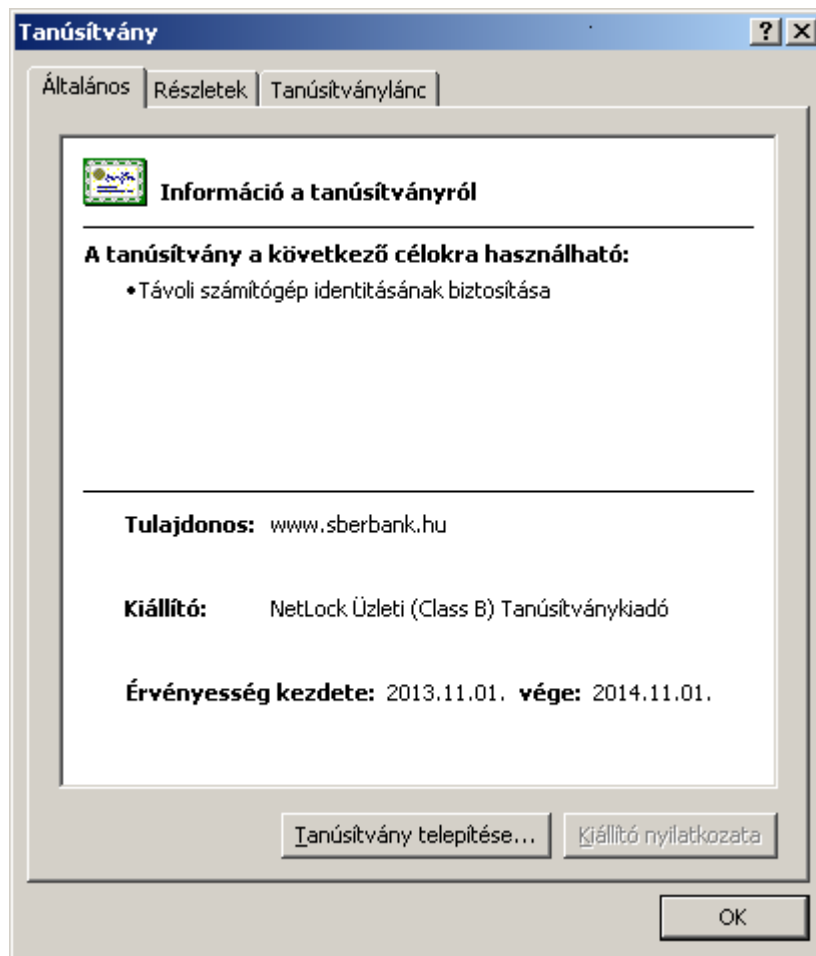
Tanúsítvány

?
X

Általános
Részletek
Tanúsítványlánc

Információ a tanúsítványról

A tanúsítvány a következő célokra használható:

• Távoli számítógép identitásának biztosítása

Tulajdonos: www.sberbank.hu

Kiállító: NetLock Üzleti (Class B) Tanúsítványkiadó

Érvényesség kezdete: 2013.11.01. vége: 2014.11.01.

Tanúsítvány telepítése...
Kiállító nyilatkozata

OK